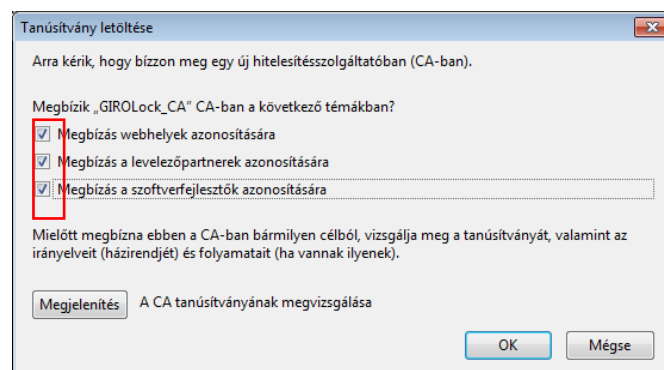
Tanúsítvány letöltése

Arra kérik, hogy bízzon meg egy új hitelesítésszolgáltatóban (CA-ban).

Megbízik „GIROLock_CA" CA-ban a következő témákban?

Megbízás webhelyek azonosítására

Megbízás a levelezőpartnerek azonosítására

Megbízás a szoftverfejlesztők azonosítására

Mielőtt megbízna ebben a CA-ban bármilyen célból, vizsgálja meg a tanúsítványát, valamint az irányelveit (házirendjét) és folyamatait (ha vannak ilyenek).

Megjelenítés A CA tanúsítványának megvizsgálása

OK Mégse